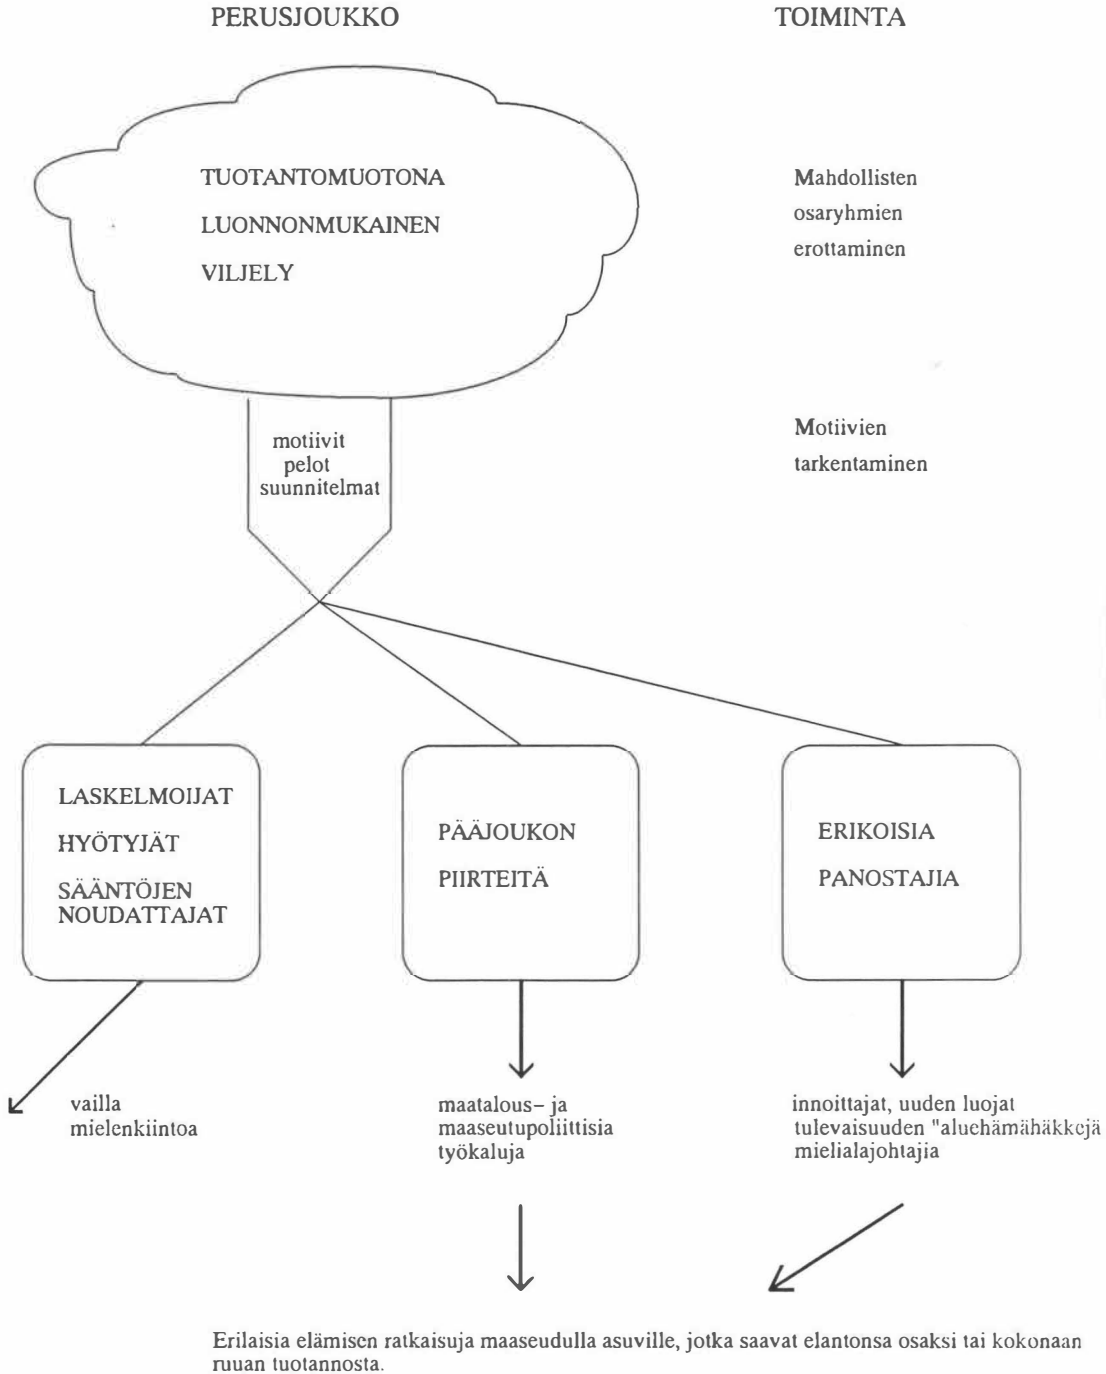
PERUSJOUKKO

TOIMINTA

TUOTANTOMUOTONA
LUONNONMUKAINEN
VILJELY

Mahdollisten
osaryhmien
erottaminen

motiivit
pelot
suunnitelmat

Motiivien
tarkentaminen

LASKELMOIJAT
HYÖTYJÄT
SÄÄNTÖJEN NOUDATTAJAT

PÄÄJOUKON
PIIRTEITÄ

ERIKOISIA
PANOSTAJIA

vailla
mielenkiintoa

maatalous- ja
maaseutupoliittisia
työkaluja

innoittajat, uuden luojat
tulevaisuuden "aluehämähäkkejä
mielialajohtajia

Erilaisia elämisen ratkaisuja maaseudulla asuville, jotka saavat elantonsa osaksi tai kokonaan ruuan tuotannosta.